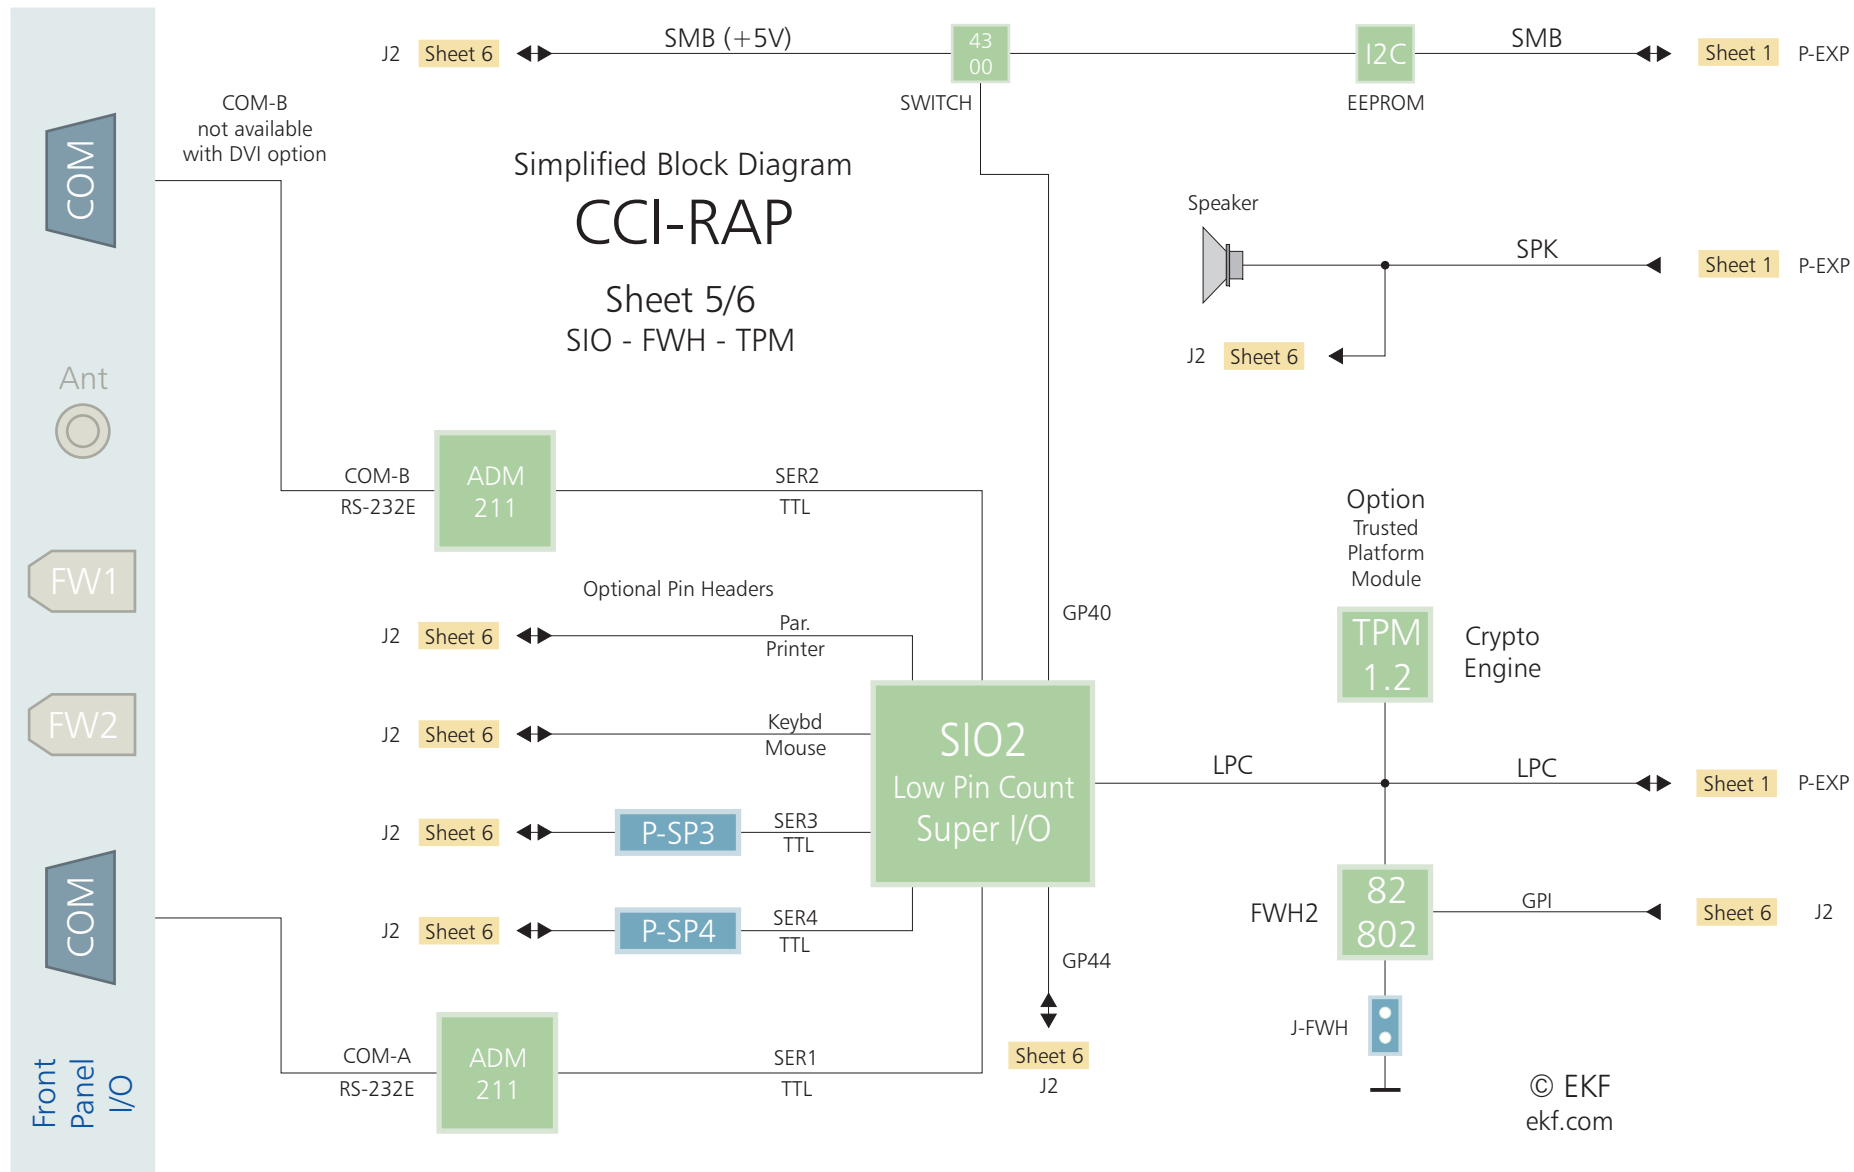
J2 Sheet 6
SMB (+5V)
43
00
SWITCH
I2C
EEPROM
SMB
Sheet 1 P-EXP

COM

COM-B
not available
with DVI option

Simplified Block Diagram
CCI-RAP
Sheet 5/6
SIO - FWH - TPM

Speaker
SPK
Sheet 1 P-EXP
J2 Sheet 6

Ant

COM-B
RS-232E
ADM
211
SER2
TTL

Option
Trusted
Platform
Module

FW1

Optional Pin Headers
J2 Sheet 6
Par.
Printer
GP40

TPM
1.2
Crypto
Engine

FW2

J2 Sheet 6
Keybd
Mouse
SIO2
Low Pin Count
Super I/O
LPC
LPC
Sheet 1 P-EXP

J2 Sheet 6
P-SP3
SER3
TTL

COM

J2 Sheet 6
P-SP4
SER4
TTL
FWH2
82
802
GPI
Sheet 6 J2
GP44

J-FWH

COM-A
RS-232E
ADM
211
SER1
TTL
Sheet 6
J2

Front
Panel
I/O

© EKF
ekf.com